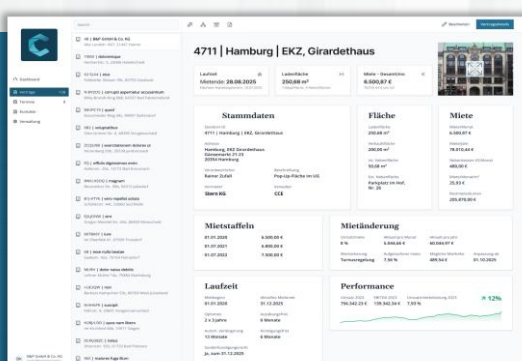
4711 | Hamburg | EKZ, Girardethaus

Laufzeit
Mietende: 28.08.2026

Ladenfläche
250,00 m²

Miete - Gesamtmiete
4.500,67 €

Stammdaten

4711 | Hamburg | EKZ, Girardethaus

Adresse
Hamburg, EKZ Girardethaus
Gänsemarkt 21-23
20354 Hamburg

Ramer Zufall

Pop-Up-Fläche im UG

Stern KG

CCE

Fläche

250,00 m²

200,00 m²

50,00 m²

Parkplatz im Hof, Nr. 25

Miete

4.500,67 €

78,02 €

480,00 €

25,83 €

205.678,00 €

Mietstaffeln

01.07.2024 | 4.500,00 €
01.07.2025 | 4.800,00 €
01.07.2023 | 7.000,00 €

Mietänderung

6 % | 5.400,00 € | 80.064,97 €

Turnusregelung | 7,30 % | 30.07.2025 | 31.10.2025

Laufzeit

01.01.2025 | 31.12.2025

2 x 3 Jahre | 6 Monate

12 Monate | 6 Monate

ja, zum 31.12.2025

Performance

798.342,23 € | 139.342,34 € | 7,03 %

↗ 12%

Dashboard
Verträge
Partner
Kontakte
Verwaltung

B&P GmbH & Co. KG